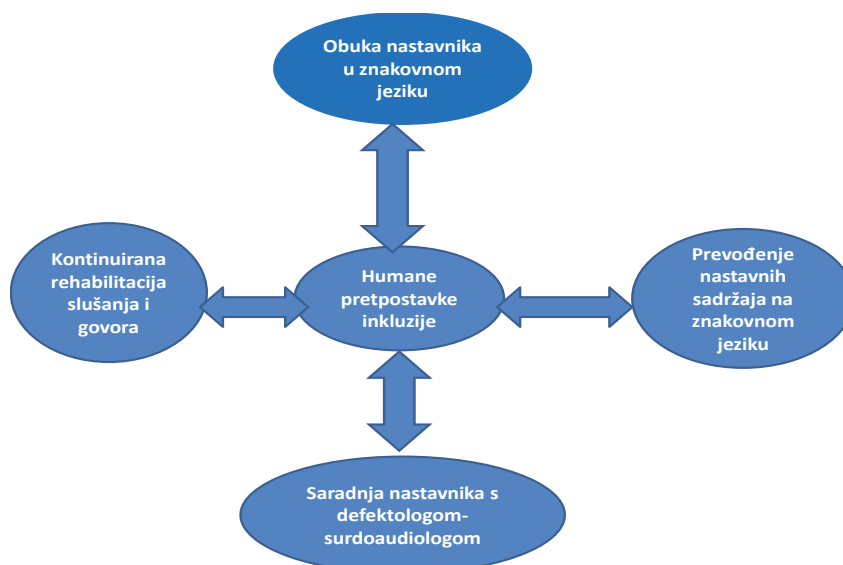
Obuka nastavnika u znakovnom jeziku

Kontinuirana rehabilitacija slušanja i govora

Humane pretpostavke inkluzije

Prevođenje nastavnih sadržaja na znakovnom jeziku

Saradnja nastavnika s defektologom-surdoaudiologom